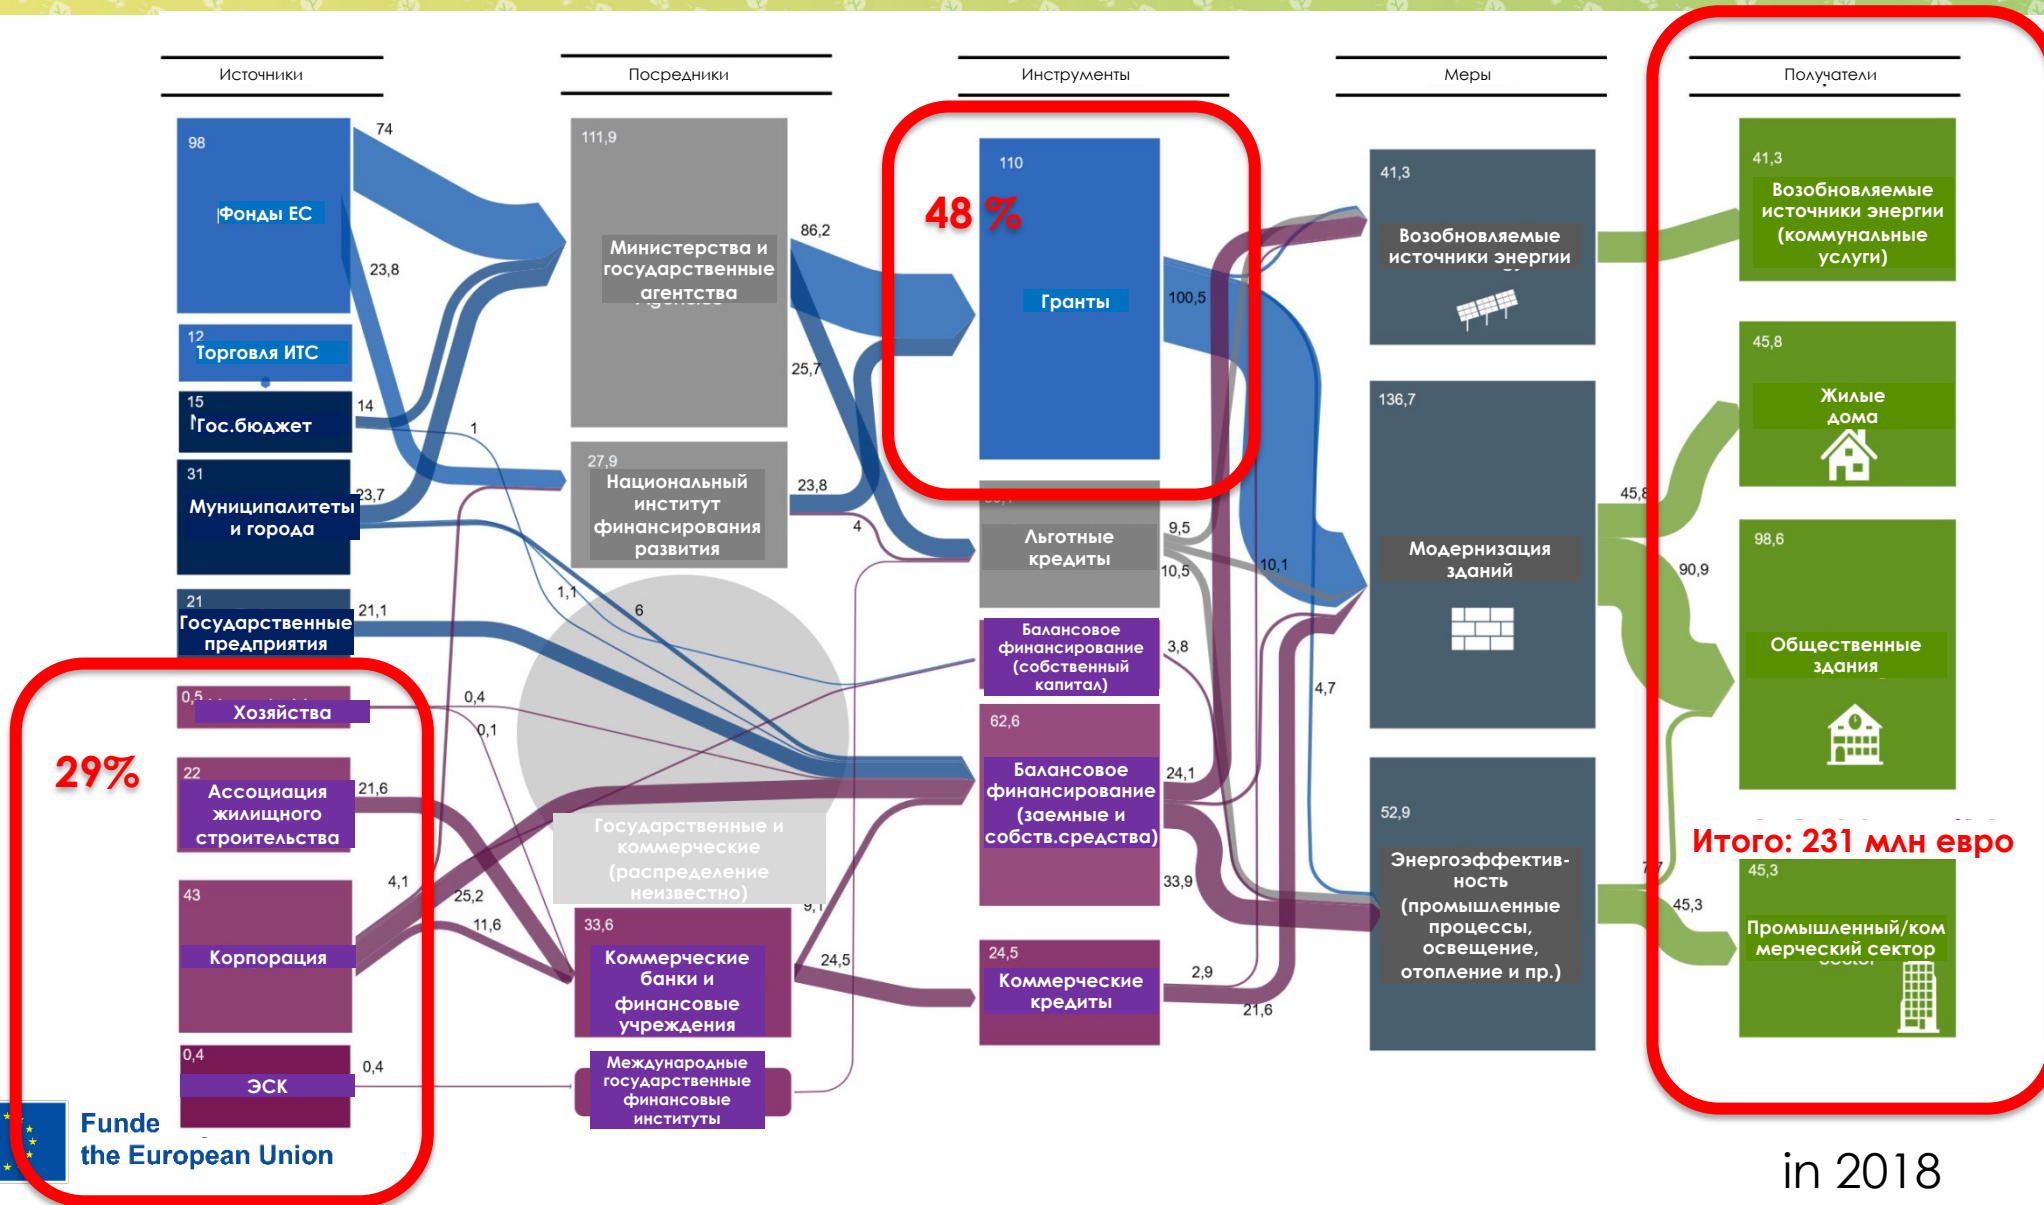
Источники

Посредники

Инструменты

Меры

Получатели

98
Фонды ЕС

74

23,8

12
Торговля ИТС

15
Гос.бюджет

14

1

31
Муниципалитеты и города

23,7

21
Государственные предприятия

21,1

0,5
Хозяйства

0,4

0,1

29%

22
Ассоциация жилищного строительства

21,6

43
Корпорация

4,1

25,2

11,6

0,4
ЭСК

0,4

Funded by the European Union

111,9
Министерства и государственные агентства

86,2

25,7

27,9
Национальный институт финансирования развития

23,8

4

1,1

6

Государственные и коммерческие (распределение неизвестно)

9,1

33,6
Коммерческие банки и финансовые учреждения

24,5

Международные государственные финансовые институты

48 %

110
Гранты

100,5

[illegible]
Льготные кредиты

9,5

10,5

10,1

Балансовое финансирование (собственный капитал)

3,8

62,6
Балансовое финансирование (заемные и собств.средства)

24,1

33,9

24,5
Коммерческие кредиты

2,9

21,6

4,7

41,3
Возобновляемые источники энергии

136,7
Модернизация зданий

52,9
Энергоэффективность (промышленные процессы, освещение, отопление и пр.)

41,3
Возобновляемые источники энергии (коммунальные услуги)

45,8
Жилые дома

45,8

90,9

98,6
Общественные здания

Итого: 231 млн евро

45,3

45,3
Промышленный/коммерческий сектор

in 2018